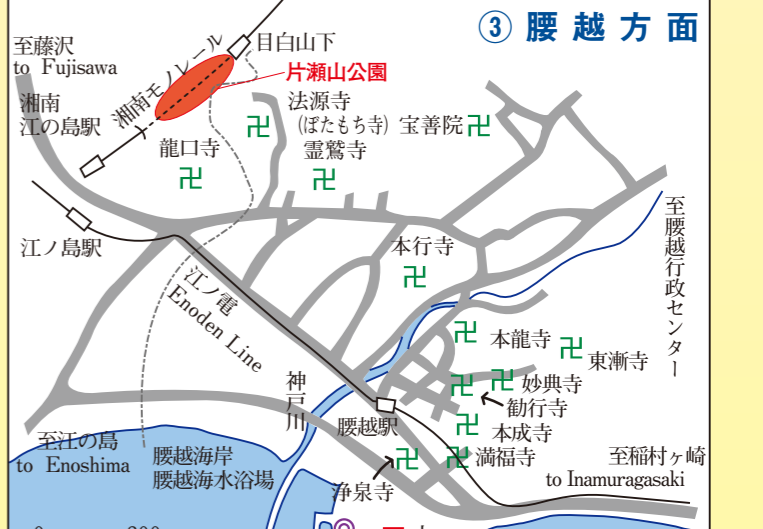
③ 腰越方面

至藤沢
to Fujisawa

湘南モノレール

目白山下

片瀬山公園

湘南
江の島駅

法源寺
(ぼたもち寺)

宝善院 卍

龍口寺

霊鷲寺

卍

卍

卍

至腰越行政センター

江ノ島駅

本行寺

卍

江ノ電
Enoden Line

卍 本龍寺

卍 東漸寺

神戸川

卍

卍 妙典寺

勧行寺

卍 本成寺

腰越駅

至江の島
to Enoshima

腰越海岸
腰越海水浴場

卍

卍 満福寺

至稲村ヶ崎
to Inamuragasaki

浄泉寺